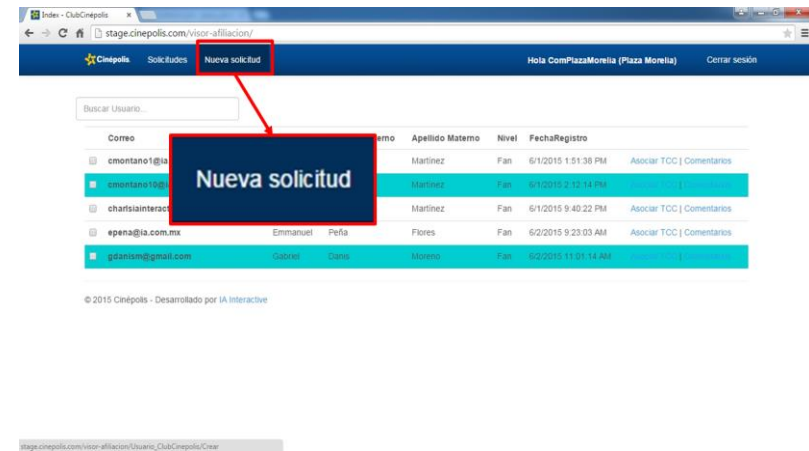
Index - ClubCinépolis ×

stage.cinepolis.com/visor-afiliacion/

Cinépolis Solicitudes Nueva solicitud Hola ComPlazaMorelia (Plaza Morelia) Cerrar sesión

Buscar Usuario...

| | Correo | | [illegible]erno | Apellido Materno | Nivel | FechaRegistro | |
|---|---|---|---|---|---|---|---|
| | cmontano1@ia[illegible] | | | Martínez | Fan | 6/1/2015 1:51:38 PM | Asociar TCC \| Comentarios |
| | cmontano10@i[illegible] | | | Martínez | Fan | 6/1/2015 2:12:14 PM | Asociar TCC \| Comentarios |
| | charlsiainteract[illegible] | | | Martínez | Fan | 6/1/2015 9:40:22 PM | Asociar TCC \| Comentarios |
| | epena@ia.com.mx | Emmanuel | Peña | Flores | Fan | 6/2/2015 9:23:03 AM | Asociar TCC \| Comentarios |
| | gdanism@gmail.com | Gabriel | Danis | Moreno | Fan | 6/2/2015 11:01:14 AM | Asociar TCC \| Comentarios |

Nueva solicitud

© 2015 Cinépolis - Desarrollado por IA Interactive

stage.cinepolis.com/visor-afiliacion/Usuario_ClubCinepolis/Crear